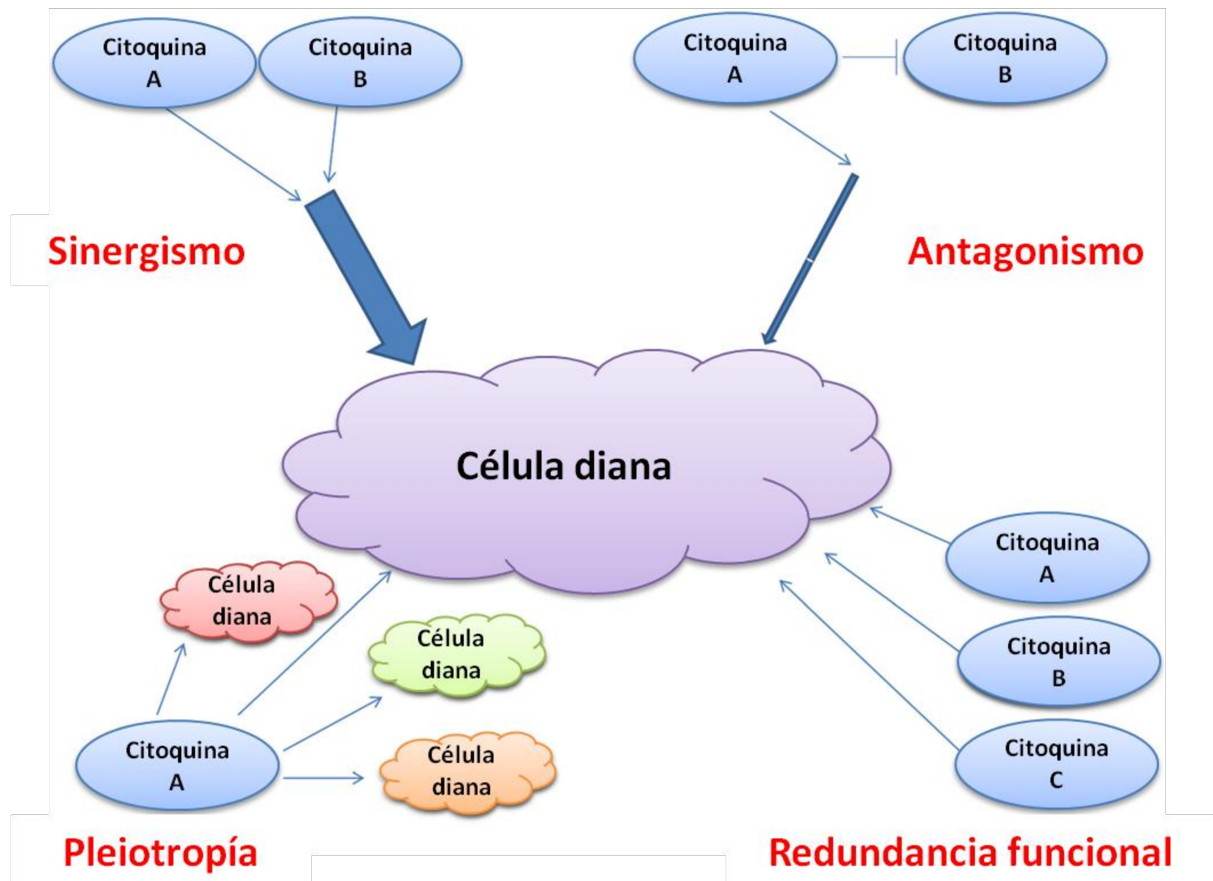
Citoquina A

Citoquina B

Citoquina A

Citoquina B

Sinergismo

Antagonismo

Célula diana

Célula diana

Célula diana

Célula diana

Citoquina A

Citoquina A

Citoquina B

Citoquina C

Pleiotropía

Redundancia funcional